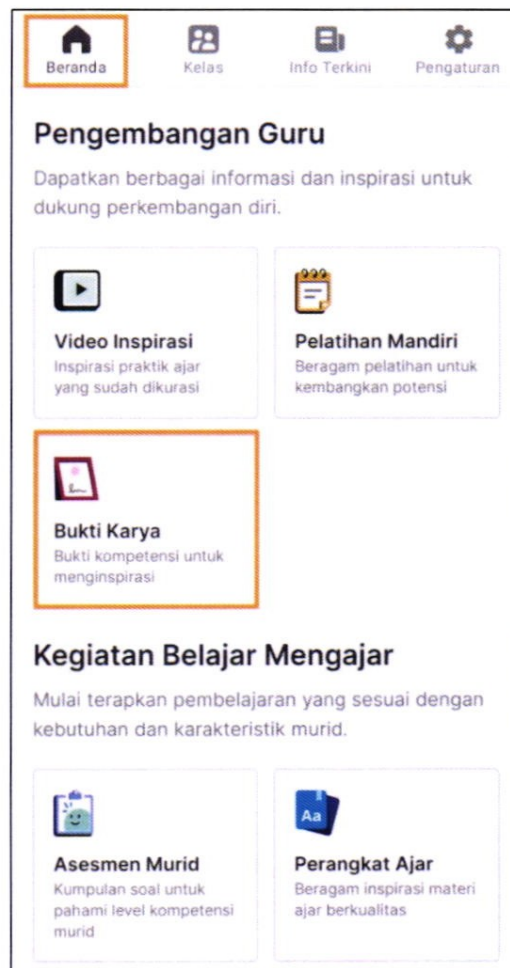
Beranda
Kelas
Info Terkini
Pengaturan

Pengembangan Guru

Dapatkan berbagai informasi dan inspirasi untuk dukung perkembangan diri.

Video Inspirasi
Inspirasi praktik ajar yang sudah dikurasi

Pelatihan Mandiri
Beragam pelatihan untuk kembangkan potensi

Bukti Karya
Bukti kompetensi untuk menginspirasi

Kegiatan Belajar Mengajar

Mulai terapkan pembelajaran yang sesuai dengan kebutuhan dan karakteristik murid.

Asesmen Murid
Kumpulan soal untuk pahami level kompetensi murid

Aa
Perangkat Ajar
Beragam inspirasi materi ajar berkualitas